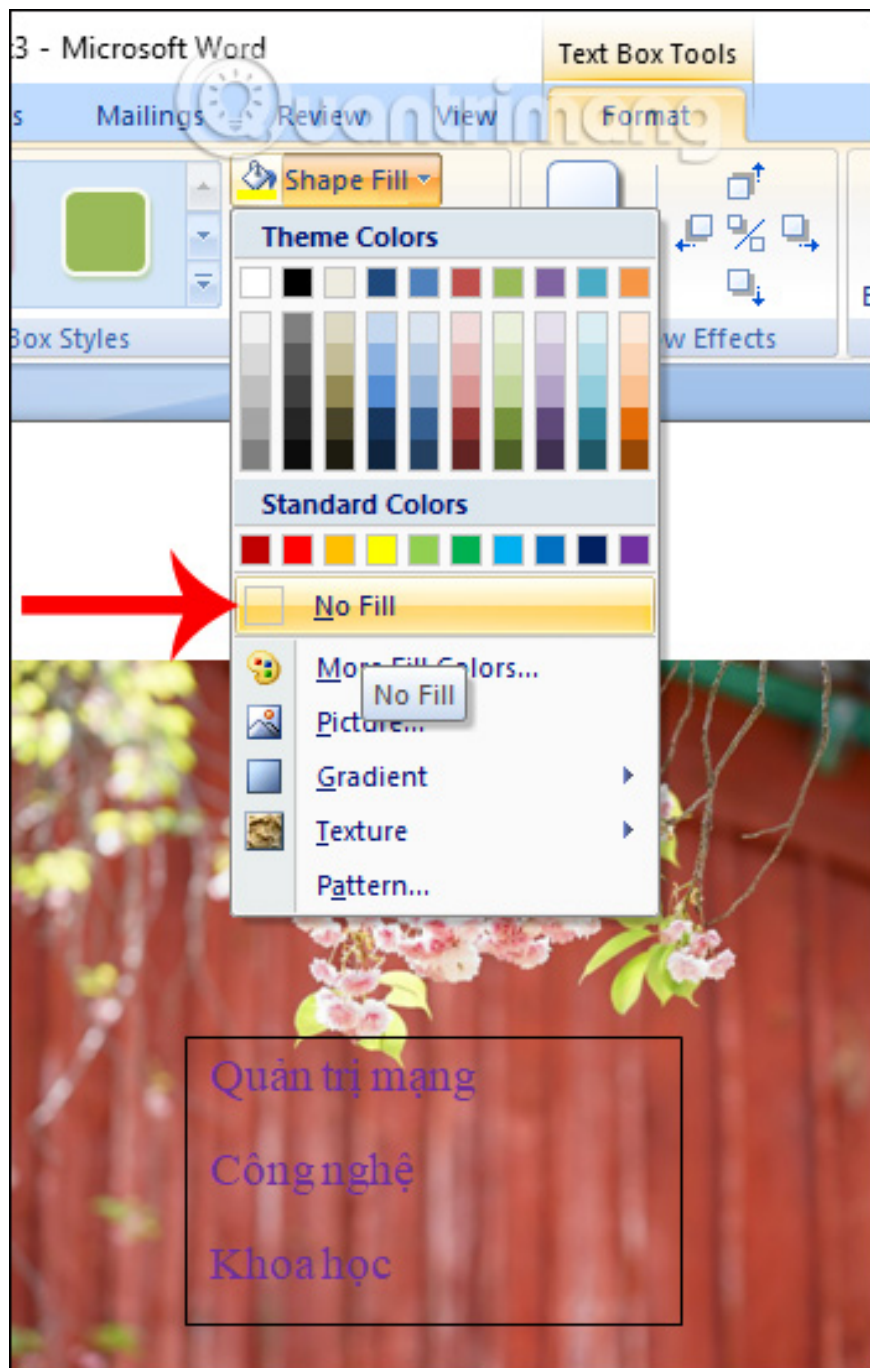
3 - Microsoft Word
Text Box Tools
s Mailings Review View Format
Quantrimang
Shape Fill
Box Styles
Theme Colors
Standard Colors
No Fill
More Fill Colors...
No Fill
Picture...
Gradient
Texture
Pattern...
w Effects
Quản trị mạng
Công nghệ
Khoa học